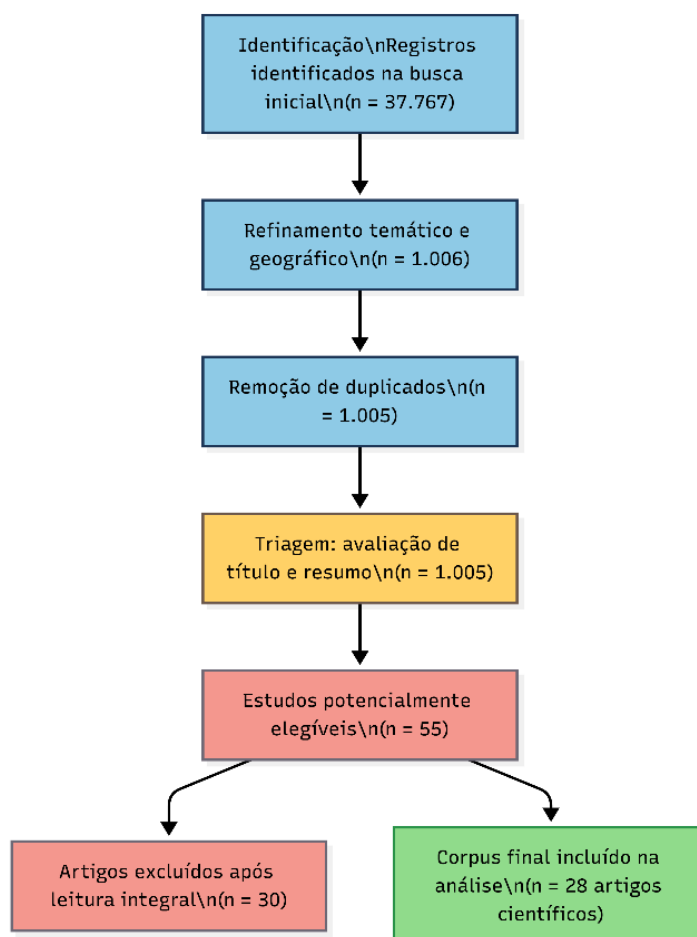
Identificação\nRegistros identificados na busca inicial\n(n = 37.767)

Refinamento temático e geográfico\n(n = 1.006)

Remoção de duplicados\n(n = 1.005)

Triagem: avaliação de título e resumo\n(n = 1.005)

Estudos potencialmente elegíveis\n(n = 55)

Artigos excluídos após leitura integral\n(n = 30)

Corpus final incluído na análise\n(n = 28 artigos científicos)